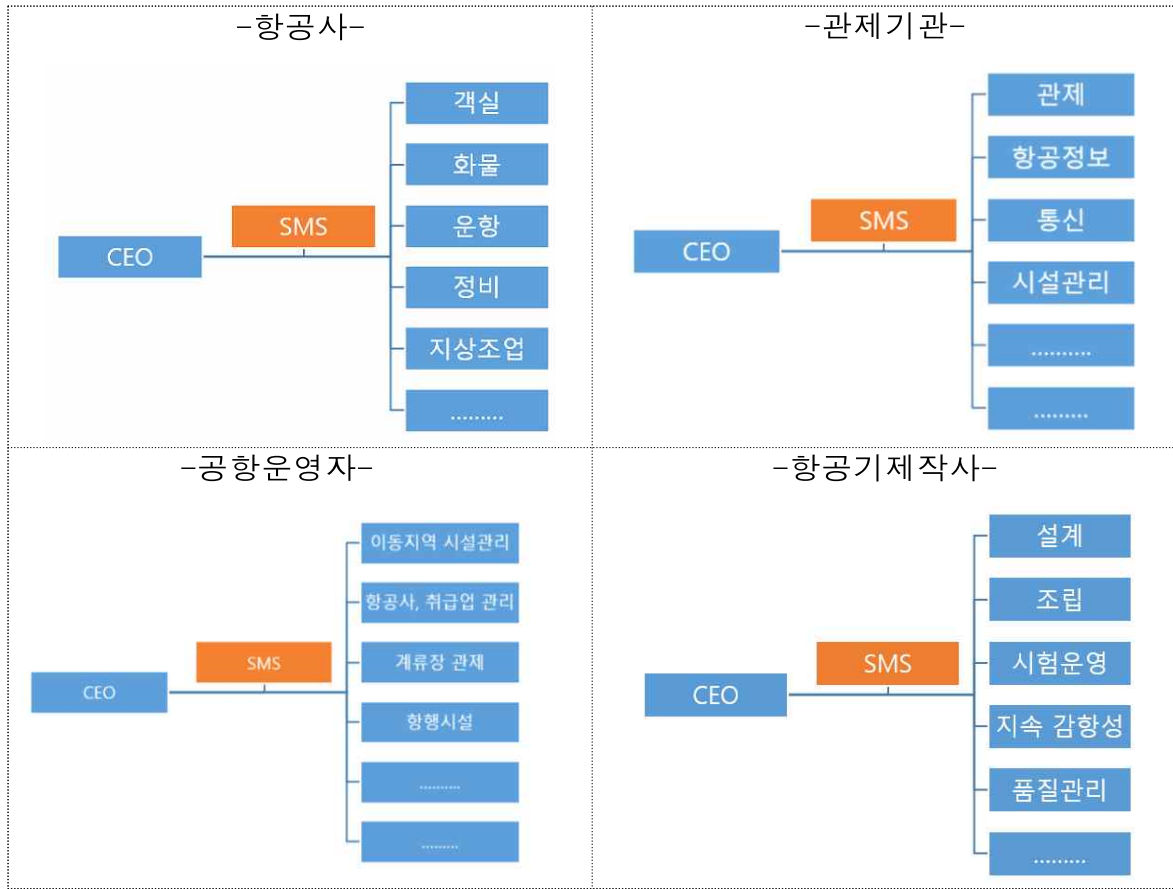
| -항공사- | -관제기관- |
|---|---|
| CEO SMS 객실 화물 운항 정비 지상조업 ......... | CEO SMS 관제 항공정보 통신 시설관리 .......... ......... |
| -공항운영자- | -항공기제작사- |
| CEO SMS 이동지역 시설관리 항공사, 취급업 관리 계류장 관제 항행시설 .......... ......... | CEO SMS 설계 조립 시험운영 지속 감항성 품질관리 ......... |